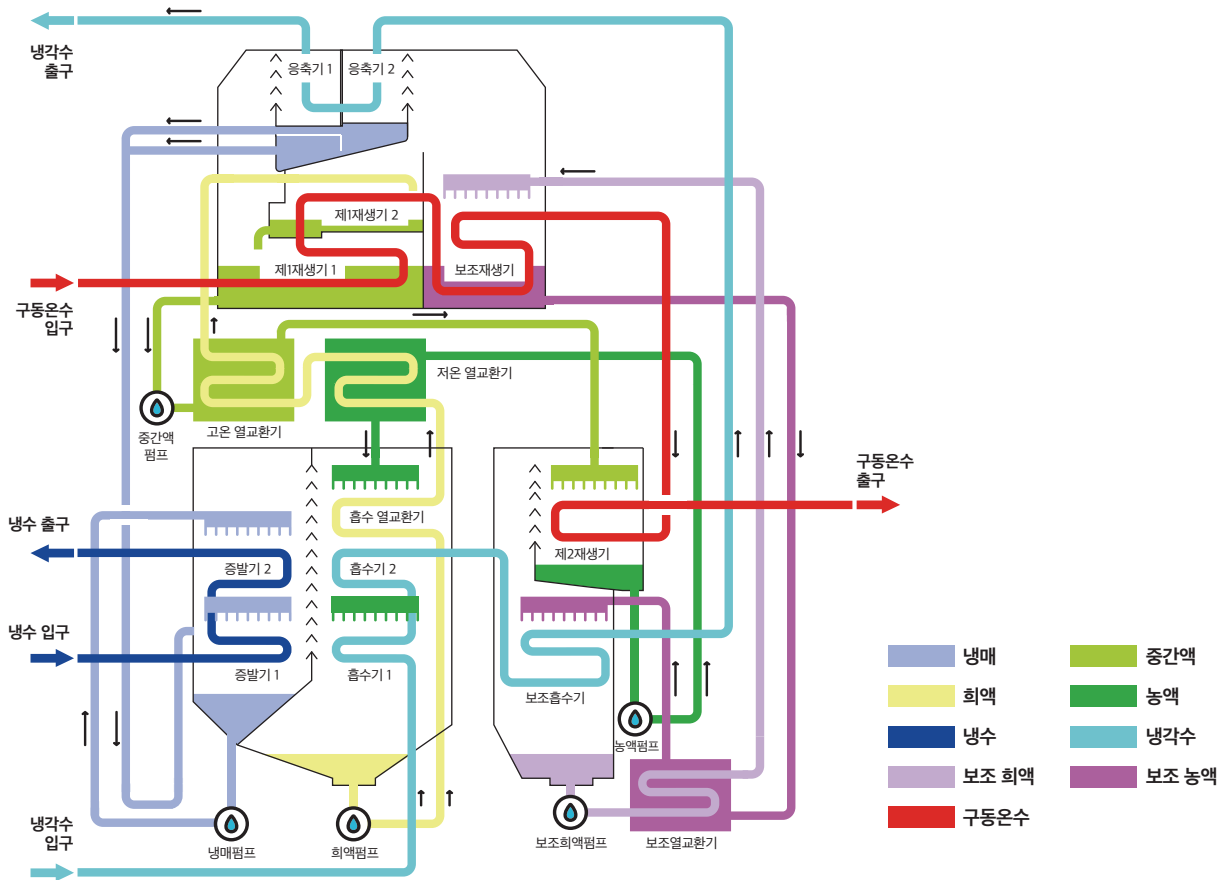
냉각수
출구

응축기 1
응축기 2

제1재생기 2
제1재생기 1
보조재생기

구동온수
입구

고온 열교환기
저온 열교환기

중간액
펌프

구동온수
출구

흡수 열교환기
제2재생기

냉수 출구
증발기 2
흡수기 2

냉수 입구
증발기 1
흡수기 1
보조흡수기

농액펌프

냉각수
입구

냉매펌프
희액펌프
보조희액펌프
보조열교환기

| | |
|---|---|
| 냉매 | 중간액 |
| 희액 | 농액 |
| 냉수 | 냉각수 |
| 보조 희액 | 보조 농액 |
| 구동온수 | |